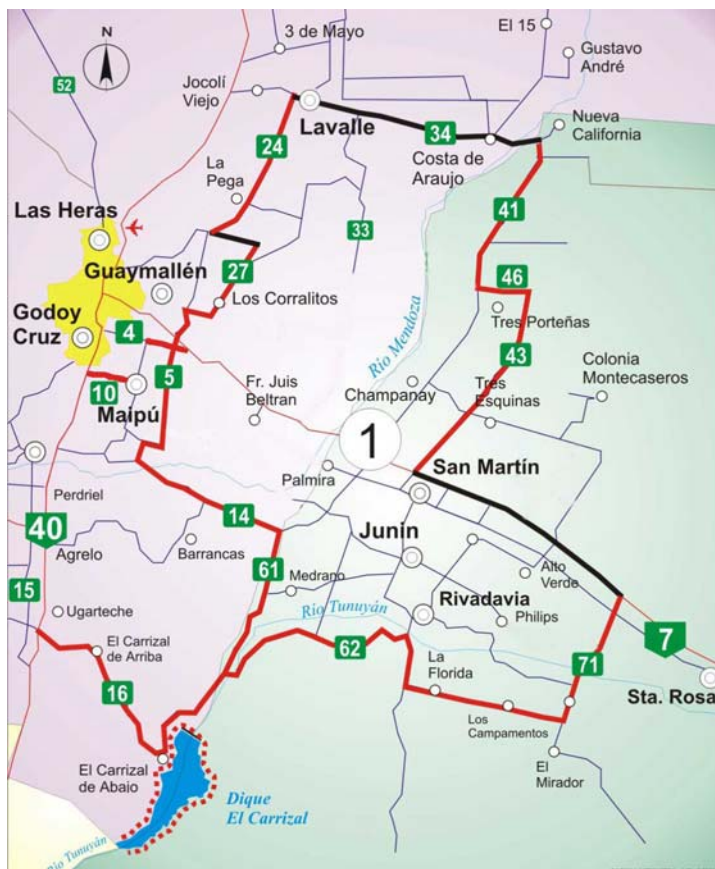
N
52
3 de Mayo
El 15
Gustavo André
Jocolí Viejo
Lavalle
34
Costa de Araujo
Nueva California
24
La Pega
Las Heras
33
41
Guaymallén
27
Los Corralitos
46
Godoy Cruz
4
Tres Porteñas
Río Mendoza
43
Colonia Montecaseros
10
Maipú
5
Fr. Juis Beltran
Champanay
Tres Esquinas
1
San Martín
Palmira
Perdriel
40
14
Junín
Agrelo
Barrancas
61
Alto Verde
Medrano
15
Ugarteche
Río Tunuyán
Rivadavia
Philips
7
El Carrizal de Arriba
62
La Florida
71
16
Sta. Rosa
Los Campamentos
El Carrizal de Abajo
El Mirador
Dique El Carrizal
Río Tunuyán